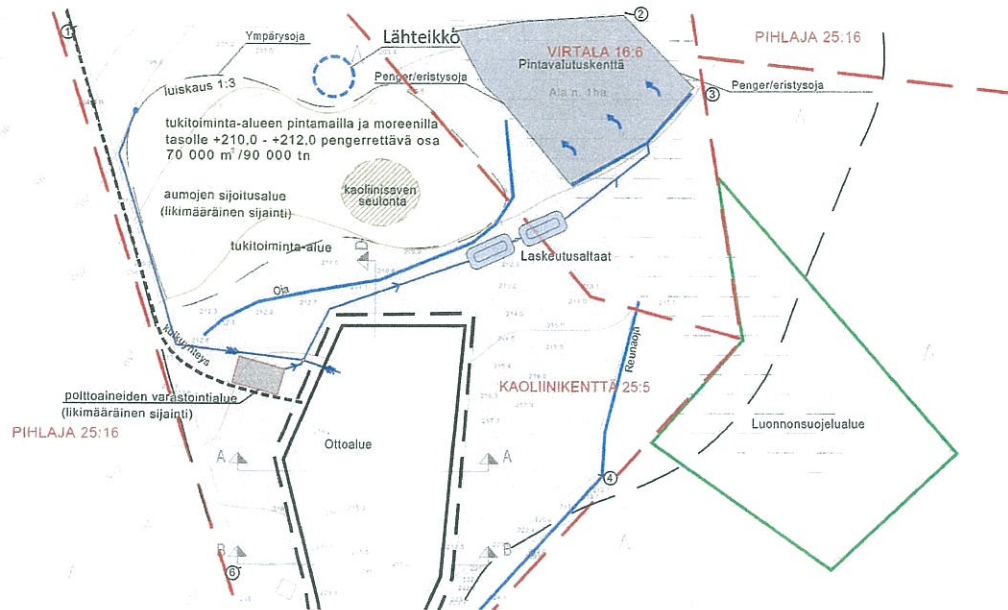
①

Ympärysoja

Lähteikkö

②

VIRTALA 16:6

PIHLAJA 25:16

Pintavalutuskenttä

Ala n. 1ha

luiskaus 1:3

Penger/eristysoja

③

Penger/eristysoja

tukitoiminta-alueen pintamailla ja moreenilla tasolle +210,0 - +212,0 pengerrettävä osa 70 000 m³/90 000 tn

aumojen sijoitusalue (likimääräinen sijainti)

kaoliinisaven seulonta

tukitoiminta-alue

Laskeutusaltaat

Oja

Reunaoja

Kulkuyhteys

polttoaineiden varastointialue (likimääräinen sijainti)

KAOLIINIKENTTÄ 25:5

PIHLAJA 25:16

Luonnonsuojelualue

Ottoalue

A

A

④

B

B

⑥